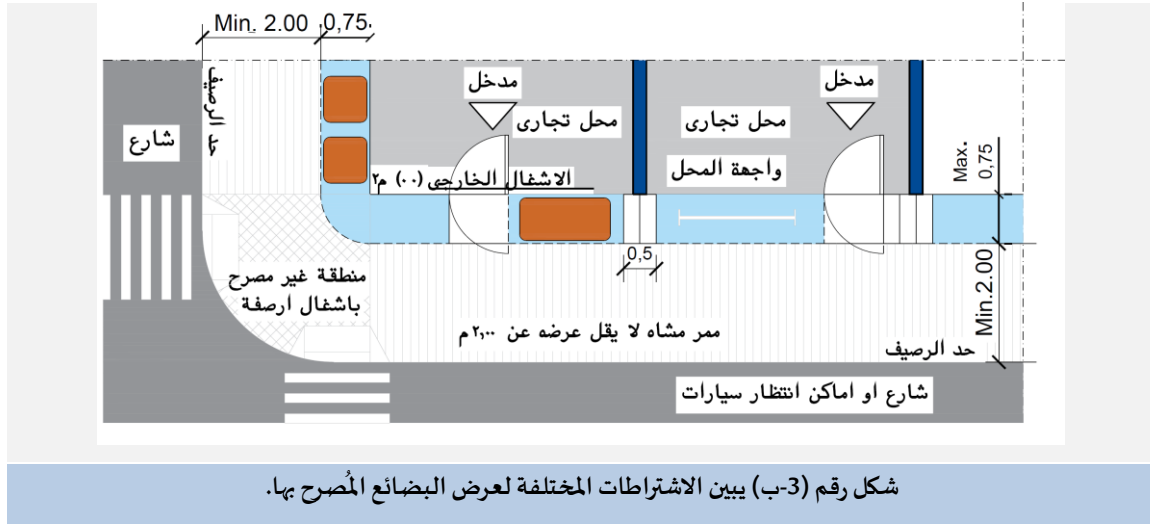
Min. 2.00
0,75
حد الرصيف
شارع
مدخل
محل تجارى
مدخل
محل تجارى
واجهة المحل
Max. 0,75
الاشغال الخارجى (٠٠) م٢
0,5
منطقة غير مصرح باشغال ارصفة
ممر مشاه لا يقل عرضه عن ٢,٠٠ م
Min.2.00
حد الرصيف
شارع او اماكن انتظار سيارات
شكل رقم (3-ب) يبين الاشتراطات المختلفة لعرض البضائع المُصرح بها.